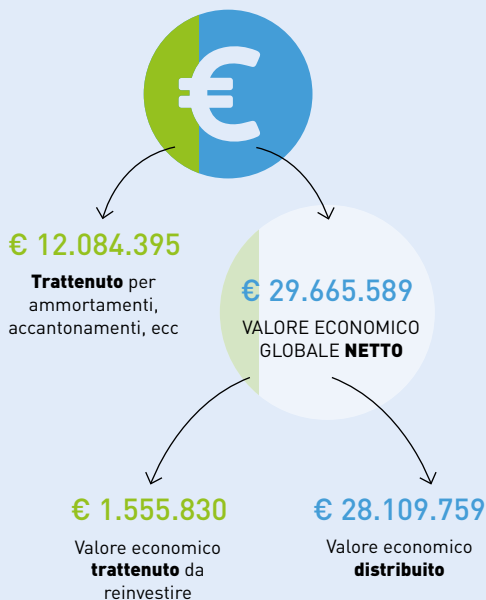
€

€ 12.084.395

Trattenuto per ammortamenti, accantonamenti, ecc

€ 29.665.589

VALORE ECONOMICO GLOBALE NETTO

€ 1.555.830

Valore economico trattenuto da reinvestire

€ 28.109.759

Valore economico distribuito